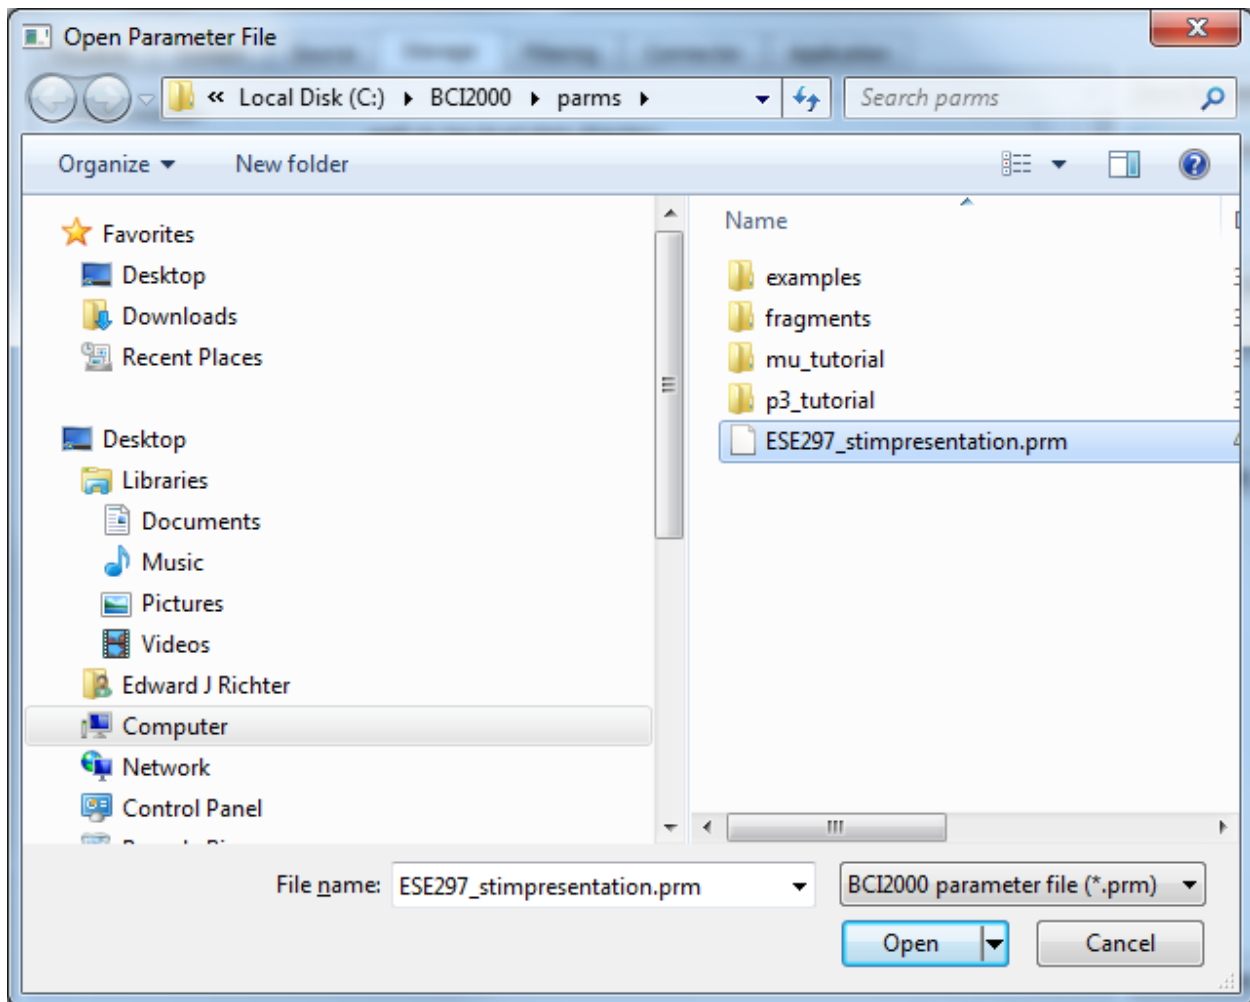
Open Parameter File

« Local Disk (C:) ▸ BCI2000 ▸ parms ▸

Search parms

Organize ▾ New folder

Favorites
Desktop
Downloads
Recent Places

Desktop
Libraries
Documents
Music
Pictures
Videos
Edward J Richter
Computer
Network
Control Panel
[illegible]

Name

examples
fragments
mu_tutorial
p3_tutorial
ESE297_stimpresentation.prm

File name: ESE297_stimpresentation.prm

BCI2000 parameter file (*.prm)

Open

Cancel